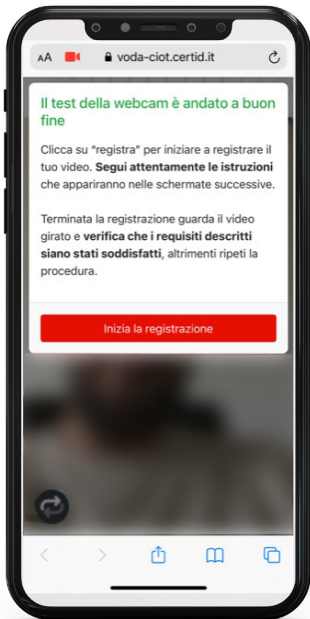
AA voda-ciot.certid.it

Il test della webcam è andato a buon fine

Clicca su "registra" per iniziare a registrare il tuo video. Segui attentamente le istruzioni che appariranno nelle schermate successive.

Terminata la registrazione guarda il video girato e verifica che i requisiti descritti siano stati soddisfatti, altrimenti ripeti la procedura.

Inizia la registrazione